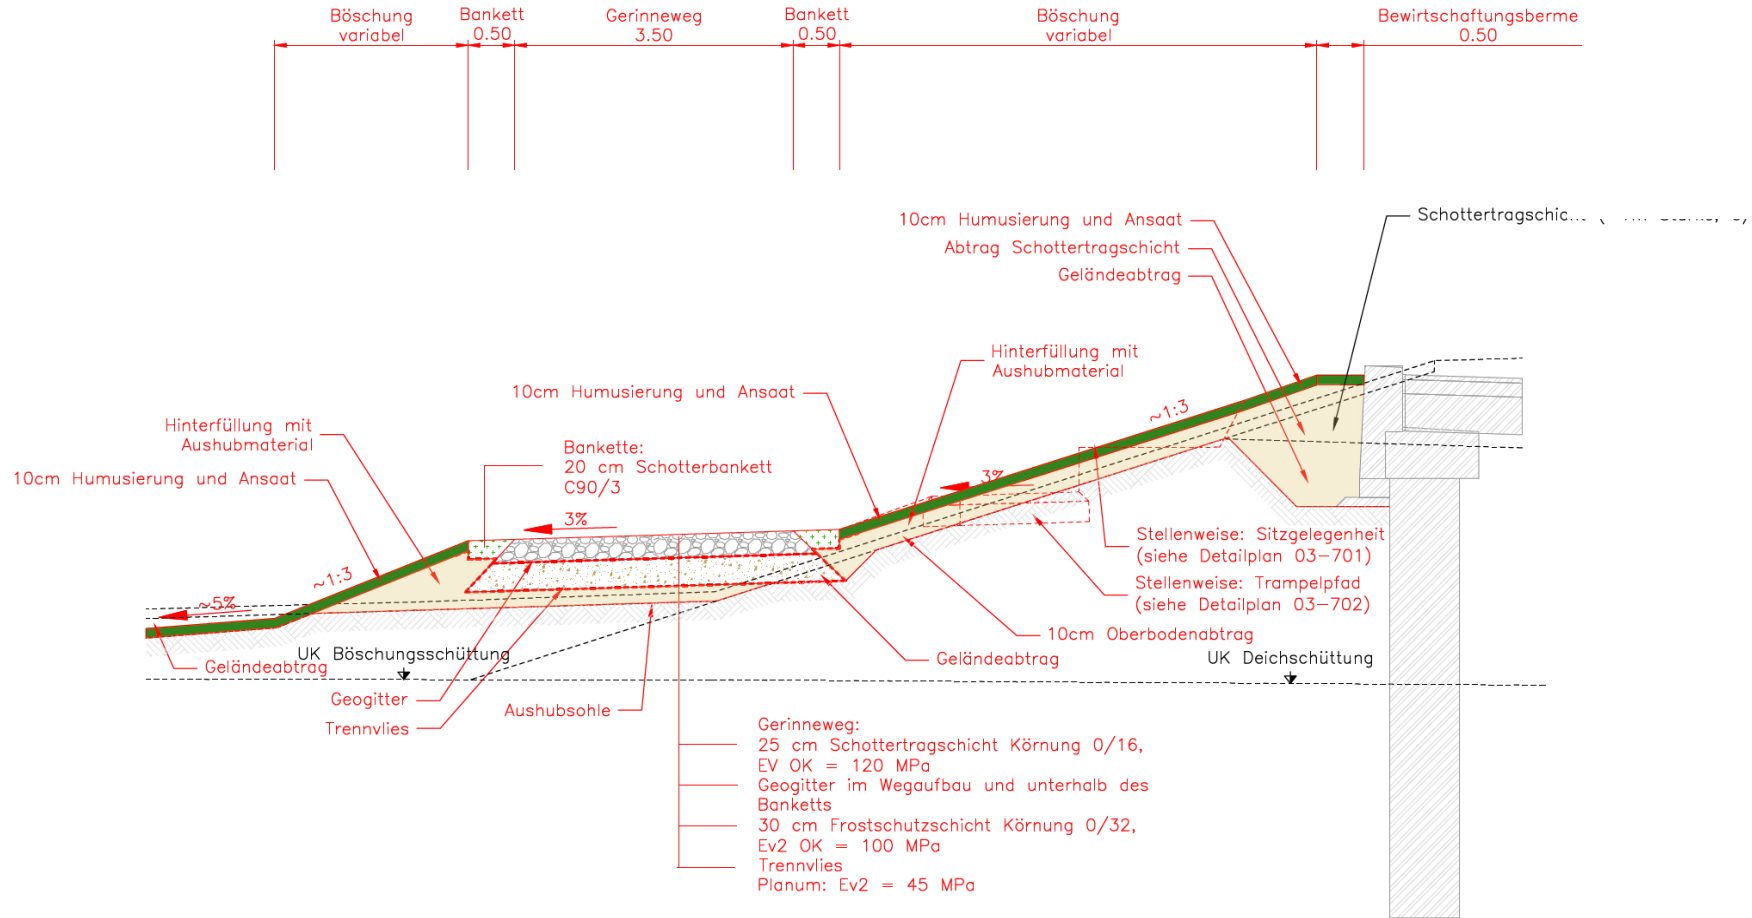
Böschung
variabel

Bankett
0.50

Gerinneweg
3.50

Bankett
0.50

Böschung
variabel

Bewirtschaftungsberme
0.50

10cm Humusierung und Ansaat
Abtrag Schottertragschicht
Geländeabtrag

Schottertragschic... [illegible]

Hinterfüllung mit
Aushubmaterial

~1:3

10cm Humusierung und Ansaat

Hinterfüllung mit
Aushubmaterial

Bankette:
20 cm Schotterbankett
C90/3

3%

3%

10cm Humusierung und Ansaat

~1:3

~5%

Stellenweise: Sitzgelegenheit
(siehe Detailplan 03–701)

Stellenweise: Trampelpfad
(siehe Detailplan 03–702)

10cm Oberbodenabtrag

Geländeabtrag

UK Böschungsschüttung

Geländeabtrag

UK Deichschüttung

Geogitter

Trennvlies

Aushubsohle

Gerinneweg:
25 cm Schottertragschicht Körnung 0/16,
EV OK = 120 MPa
Geogitter im Wegaufbau und unterhalb des Banketts
30 cm Frostschutzschicht Körnung 0/32,
Ev2 OK = 100 MPa
Trennvlies
Planum: Ev2 = 45 MPa